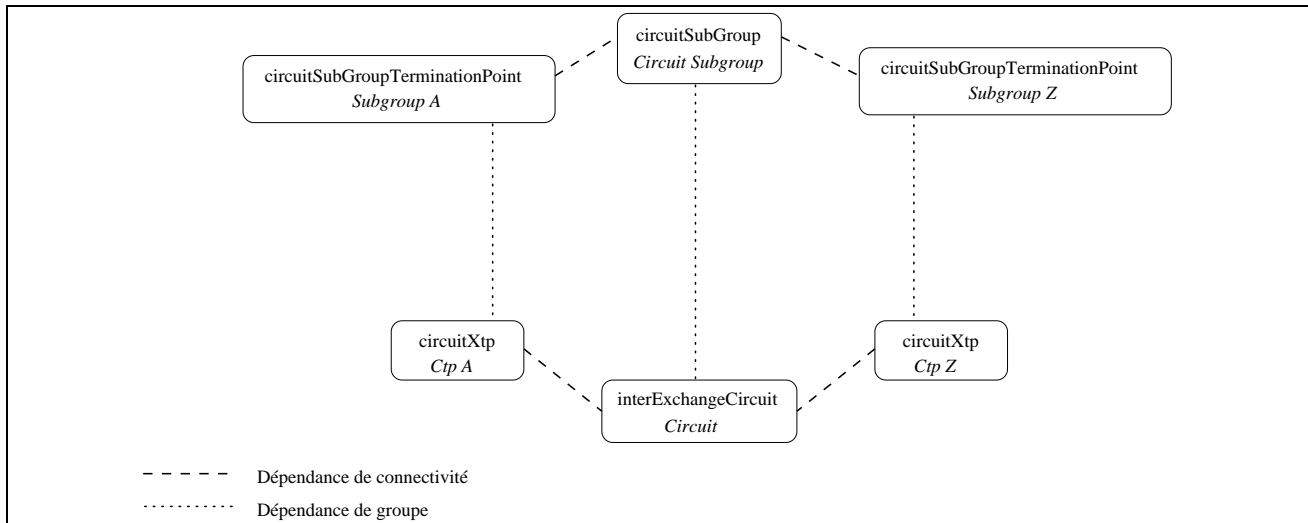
circuitSubGroup
*Circuit Subgroup*

circuitSubGroupTerminationPoint
*Subgroup A*

circuitSubGroupTerminationPoint
*Subgroup Z*

circuitXtp
*Ctp A*

circuitXtp
*Ctp Z*

interExchangeCircuit
*Circuit*

Dépendance de connectivité

Dépendance de groupe